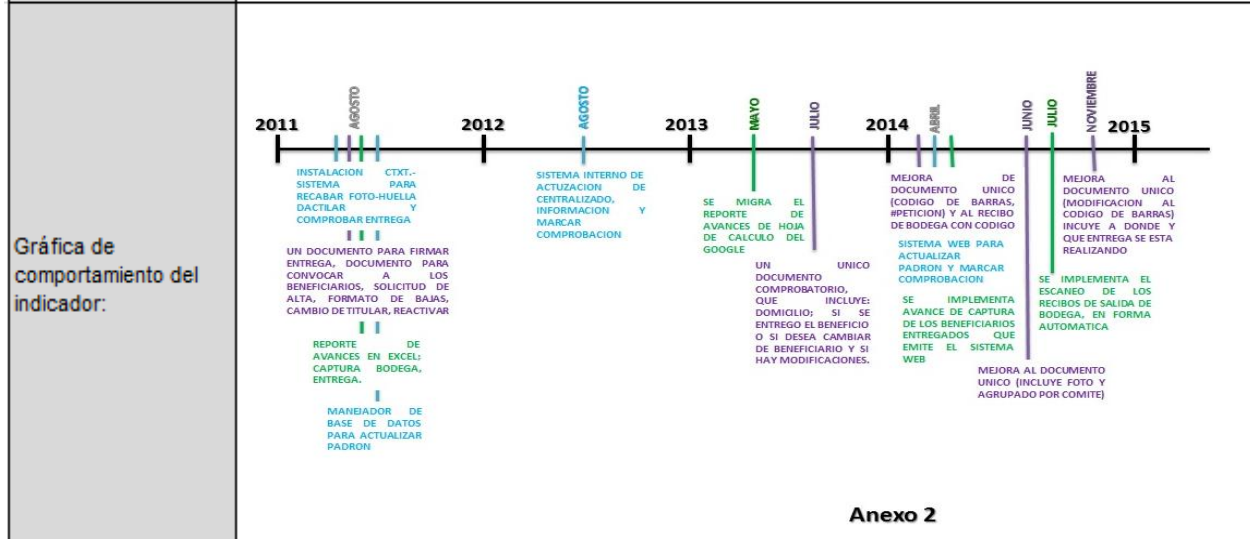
Gráfica de comportamiento del indicador:

2011 AGOSTO 2012 AGOSTO 2013 MAYO JULIO 2014 ABRIL JUNIO JULIO NOVIEMBRE 2015

INSTALACION CTXT.- SISTEMA PARA RECABAR FOTO-HUELLA DACTILAR Y COMPROBAR ENTREGA

UN DOCUMENTO PARA FIRMAR ENTREGA, DOCUMENTO PARA CONVOCAR A LOS BENEFICIARIOS, SOLICITUD DE ALTA, FORMATO DE BAJAS, CAMBIO DE TITULAR, REACTIVAR

REPORTE DE AVANCES EN EXCEL: CAPTURA BODEGA, ENTREGA.

MANEJADOR DE BASE DE DATOS PARA ACTUALIZAR PADRON

SISTEMA INTERNO DE ACTUZACION DE CENTRALIZADO, INFORMACION Y MARCAR COMPROBACION

SE MIGRA EL REPORTE DE AVANCES DE HOJA DE CALCULO DEL GOOGLE

UN UNICO DOCUMENTO COMPROBATORIO, QUE INCLUYE: DOMICILIO; SI SE ENTREGO EL BENEFICIO O SI DESEA CAMBIAR DE BENEFICIARIO Y SI HAY MODIFICACIONES.

MEJORA DE DOCUMENTO UNICO (CODIGO DE BARRAS, #PETICION) Y AL RECIBO DE BODEGA CON CODIGO

SISTEMA WEB PARA ACTUALIZAR PADRON Y MARCAR COMPROBACION

SE IMPLEMENTA AVANCE DE CAPTURA DE LOS BENEFICIARIOS ENTREGADOS QUE EMITE EL SISTEMA WEB

MEJORA AL DOCUMENTO UNICO (INCLUYE FOTO Y AGRUPADO POR COMITE)

SE IMPLEMENTA EL ESCANEO DE LOS RECIBOS DE SALIDA DE BODEGA, EN FORMA AUTOMATICA

MEJORA AL DOCUMENTO UNICO (MODIFICACION AL CODIGO DE BARRAS) INCUYE A DONDE Y QUE ENTREGA SE ESTA REALIZANDO

Anexo 2